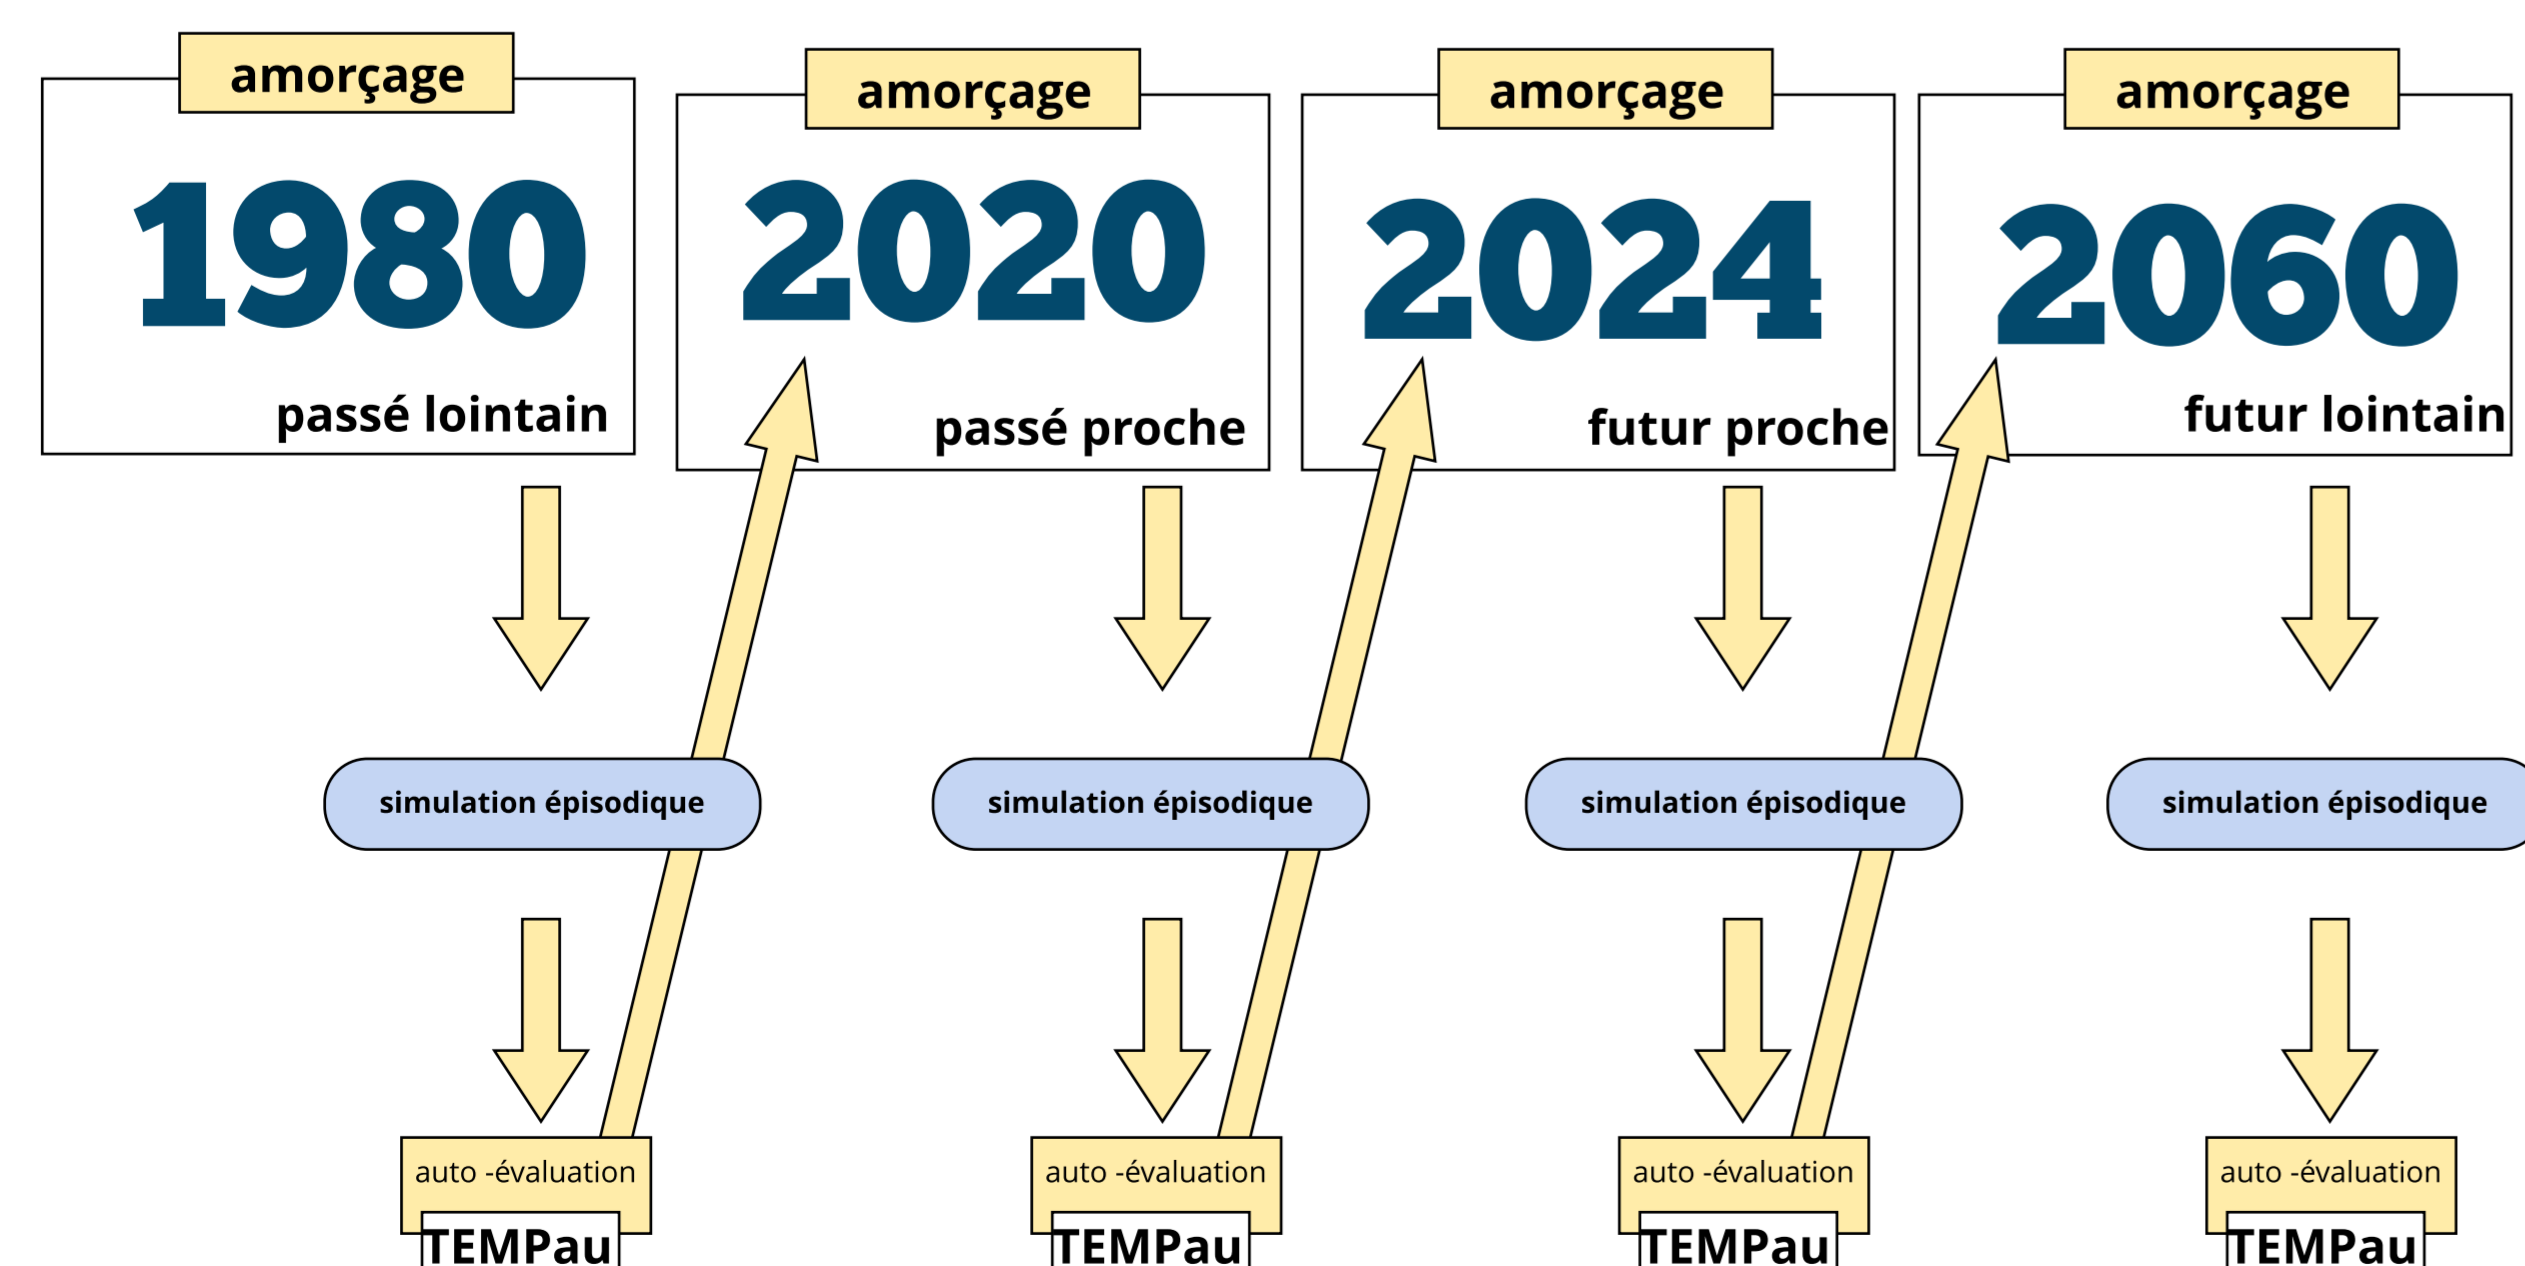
amorçage
1980
passé lointain

amorçage
2020
passé proche

amorçage
2024
futur proche

amorçage
2060
futur lointain

simulation épisodique

simulation épisodique

simulation épisodique

simulation épisodique

auto -évaluation
TEMPau

auto -évaluation
TEMPau

auto -évaluation
TEMPau

auto -évaluation
TEMPau